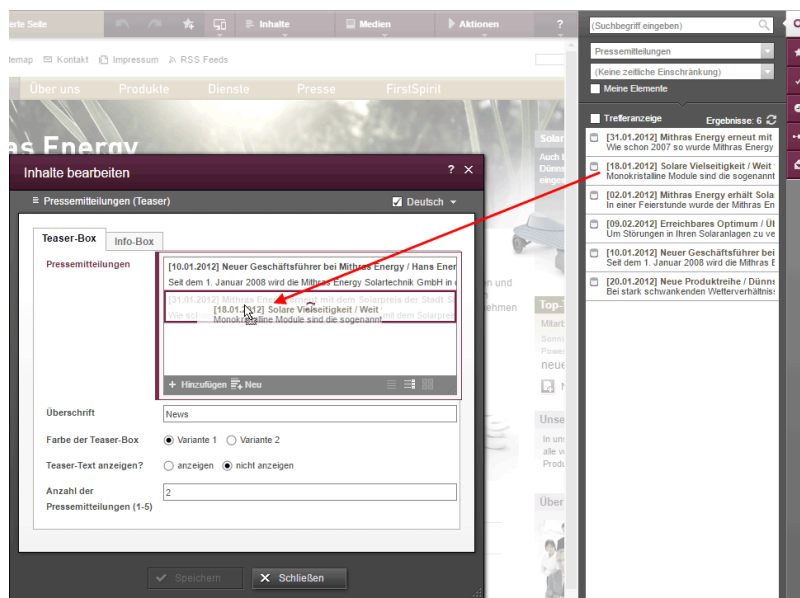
erte Seite

Inhalte Medien Aktionen ?

temap Kontakt Impressum RSS Feeds

Über uns Produkte Dienste Presse FirstSpirit

s Energy

Inhalte bearbeiten ? ×

≡ Pressemitteilungen (Teaser) Deutsch

Teaser-Box Info-Box

Pressemitteilungen

[10.01.2012] Neuer Geschäftsführer bei Mithras Energy / Hans Ener
Seit dem 1. Januar 2008 wird die Mithras Energy Solartechnik GmbH in

[31.01.2012] Mithras Energy erneut mit dem Solarpreis der Stadt S
Wie schon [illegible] mit dem Solarpreis

[18.01.2012] Solare Vielseitigkeit / Weit
Monokristalline Module sind die sogenannt

+ Hinzufügen Neu

Überschrift News

Farbe der Teaser-Box Variante 1 Variante 2

Teaser-Text anzeigen? anzeigen nicht anzeigen

Anzahl der Pressemitteilungen (1-5) 2

Speichern Schließen

Solar
Auch i
Dünn
eingef

n und
ehmen

Top-
Mitarb
neue

Unse
In uns
alle v
Produ

Über

(Suchbegriff eingeben)

Pressemitteilungen

(Keine zeitliche Einschränkung)

Meine Elemente

Trefferanzeige Ergebnisse: 6

[31.01.2012] Mithras Energy erneut mit
Wie schon 2007 so wurde Mithras Energy

[18.01.2012] Solare Vielseitigkeit / Weit
Monokristalline Module sind die sogenannt

[02.01.2012] Mithras Energy erhält Solar
In einer Feierstunde wurde der Mithras En

[09.02.2012] Erreichbares Optimum / Üb
Um Störungen in Ihren Solaranlagen zu ve

[10.01.2012] Neuer Geschäftsführer bei
Seit dem 1. Januar 2008 wird die Mithras E

[20.01.2012] Neue Produktreihe / Dünns
Bei stark schwankenden Wetterverhältniss